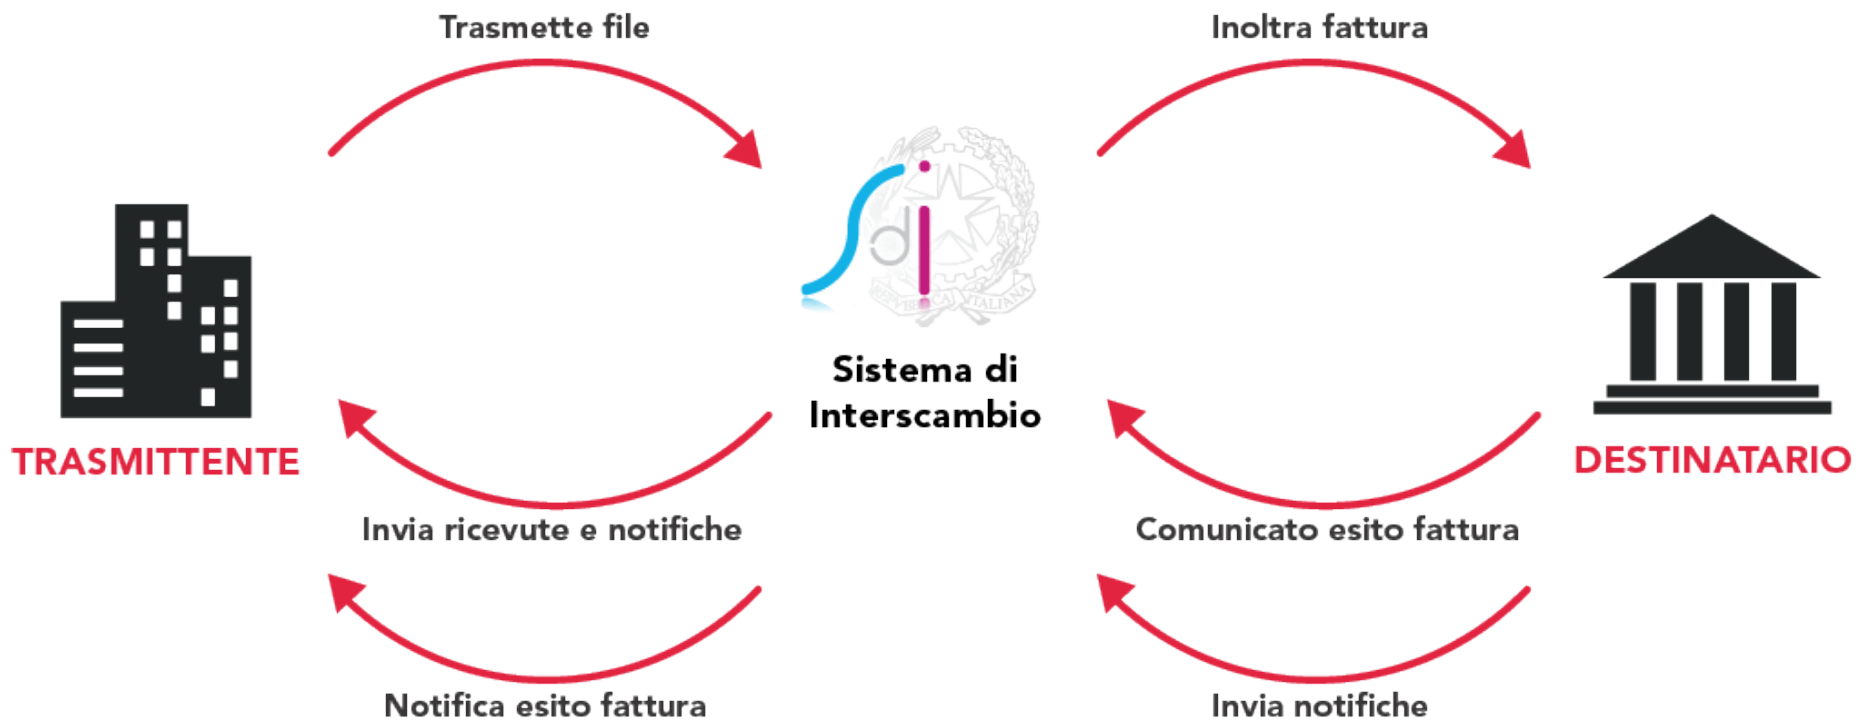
Trasmette file

Inoltra fattura

sdi

REPUBBLICA ITALIANA

Sistema di Interscambio

TRASMITTENTE

DESTINATARIO

Invia ricevute e notifiche

Comunicato esito fattura

Notifica esito fattura

Invia notifiche